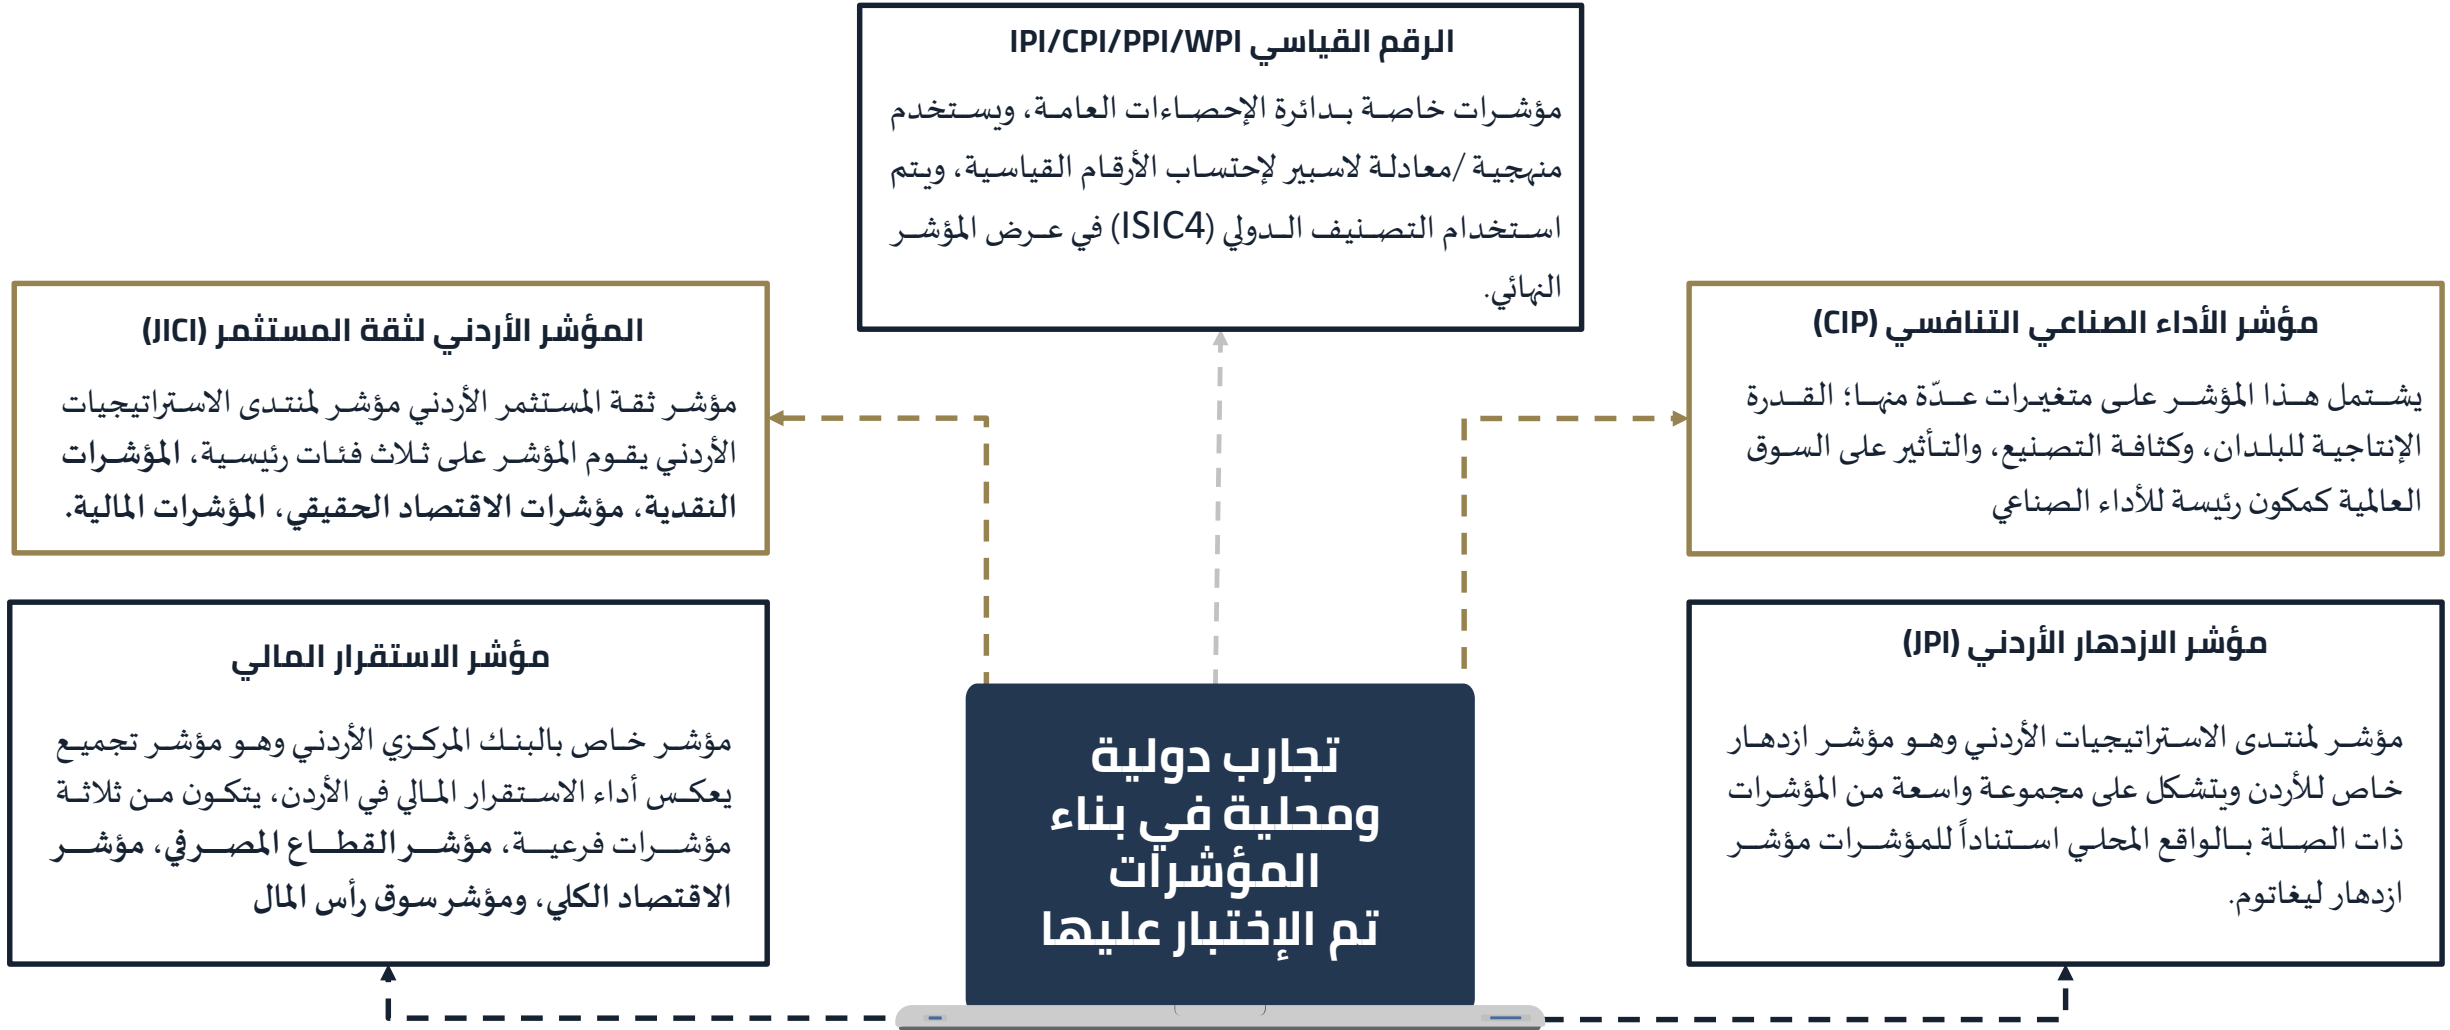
IPI/CPI/PPI/WPI الرقم القياسي

مؤشرات خاصة بدائرة الإحصاءات العامة، ويستخدم منهجية /معادلة لاسبير لإحتساب الأرقام القياسية، ويتم استخدام التصنيف الدولي (ISIC4) في عرض المؤشر النهائي.

المؤشر الأردني لثقة المستثمر (JICI)

مؤشر ثقة المستثمر الأردني مؤشر لمنتدى الاستراتيجيات الأردني يقوم المؤشر على ثلاث فئات رئيسية، المؤشرات النقدية، مؤشرات الاقتصاد الحقيقي، المؤشرات المالية.

مؤشر الأداء الصناعي التنافسي (CIP)

يشتمل هذا المؤشر على متغيرات عدّة منها؛ القدرة الإنتاجية للبلدان، وكثافة التصنيع، والتأثير على السوق العالمية كمكون رئيسة للأداء الصناعي

مؤشر الاستقرار المالي

مؤشر خاص بالبنك المركزي الأردني وهو مؤشر تجميع يعكس أداء الاستقرار المالي في الأردن، يتكون من ثلاثة مؤشرات فرعية، مؤشر القطاع المصرفي، مؤشر الاقتصاد الكلي، ومؤشر سوق رأس المال

تجارب دولية ومحلية في بناء المؤشرات تم الإختبار عليها

مؤشر الازدهار الأردني (JPI)

مؤشر لمنتدى الاستراتيجيات الأردني وهو مؤشر ازدهار خاص للأردن ويتشكل على مجموعة واسعة من المؤشرات ذات الصلة بالواقع المحلي استناداً للمؤشرات مؤشر ازدهار ليغاتوم.